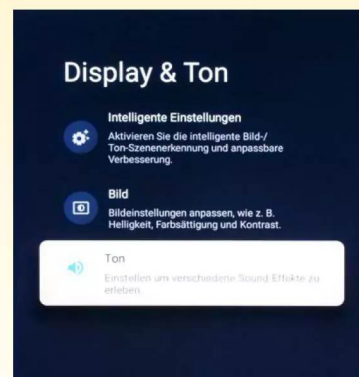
Display & Ton

Intelligente Einstellungen
Aktivieren Sie die intelligente Bild-/ Ton-Szenenerkennung und anpassbare Verbesserung.

Bild
Bildeinstellungen anpassen, wie z. B. Helligkeit, Farbsättigung und Kontrast.

Ton
Einstellen um verschiedene Sound-Effekte zu erleben.